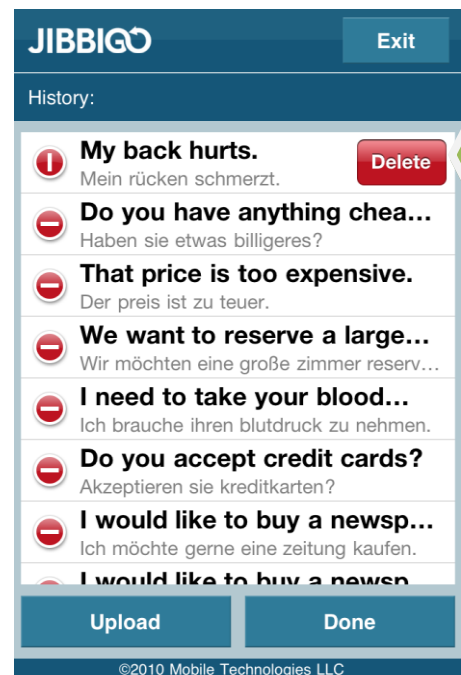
JIBBIGO

Exit

History:

My back hurts.
Mein rücken schmerzt.

Delete

Do you have anything chea…
Haben sie etwas billigeres?

That price is too expensive.
Der preis ist zu teuer.

We want to reserve a large…
Wir möchten eine große zimmer reserv…

I need to take your blood…
Ich brauche ihren blutdruck zu nehmen.

Do you accept credit cards?
Akzeptieren sie kreditkarten?

I would like to buy a newsp…
Ich möchte gerne eine zeitung kaufen.

I would like to buy a newsp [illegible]

Upload

Done

©2010 Mobile Technologies LLC